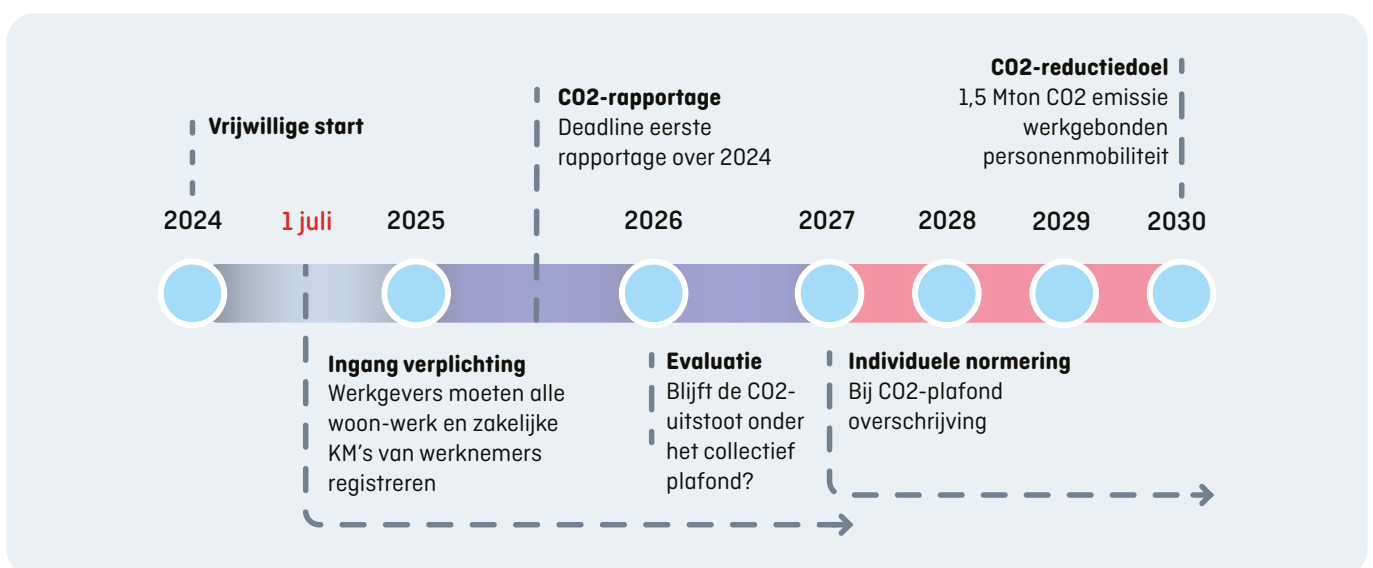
CO2-reductiedoel
1,5 Mton CO2 emissie werkgebonden personenmobiliteit

CO2-rapportage
Deadline eerste rapportage over 2024

Vrijwillige start

2024 1 juli 2025 2026 2027 2028 2029 2030

Ingang verplichting
Werkgevers moeten alle woon-werk en zakelijke KM's van werknemers registreren

Evaluatie
Blijft de CO2-uitstoot onder het collectief plafond?

Individuele normering
Bij CO2-plafond overschrijving